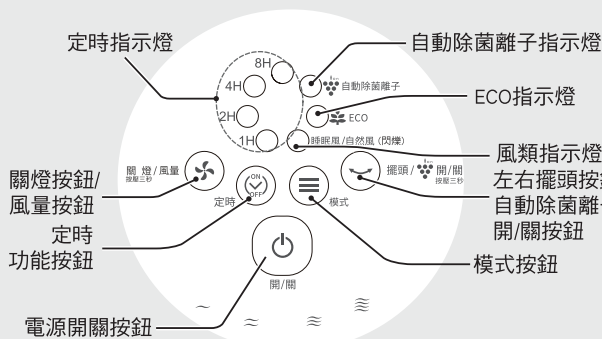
定時指示燈

8H
4H
2H
1H

自動除菌離子指示燈

自動除菌離子

ECO

ECO指示燈

睡眠風/自然風 (閃爍)

風類指示燈
左右擺頭按鈕
自動除菌離子
開/關按鈕

關燈按鈕/
風量按鈕

關 燈/風量
按壓三秒

ON
OFF
定時

定時
功能按鈕

模式

擺頭/ 開/關
按壓三秒

模式按鈕

開/關

電源開關按鈕